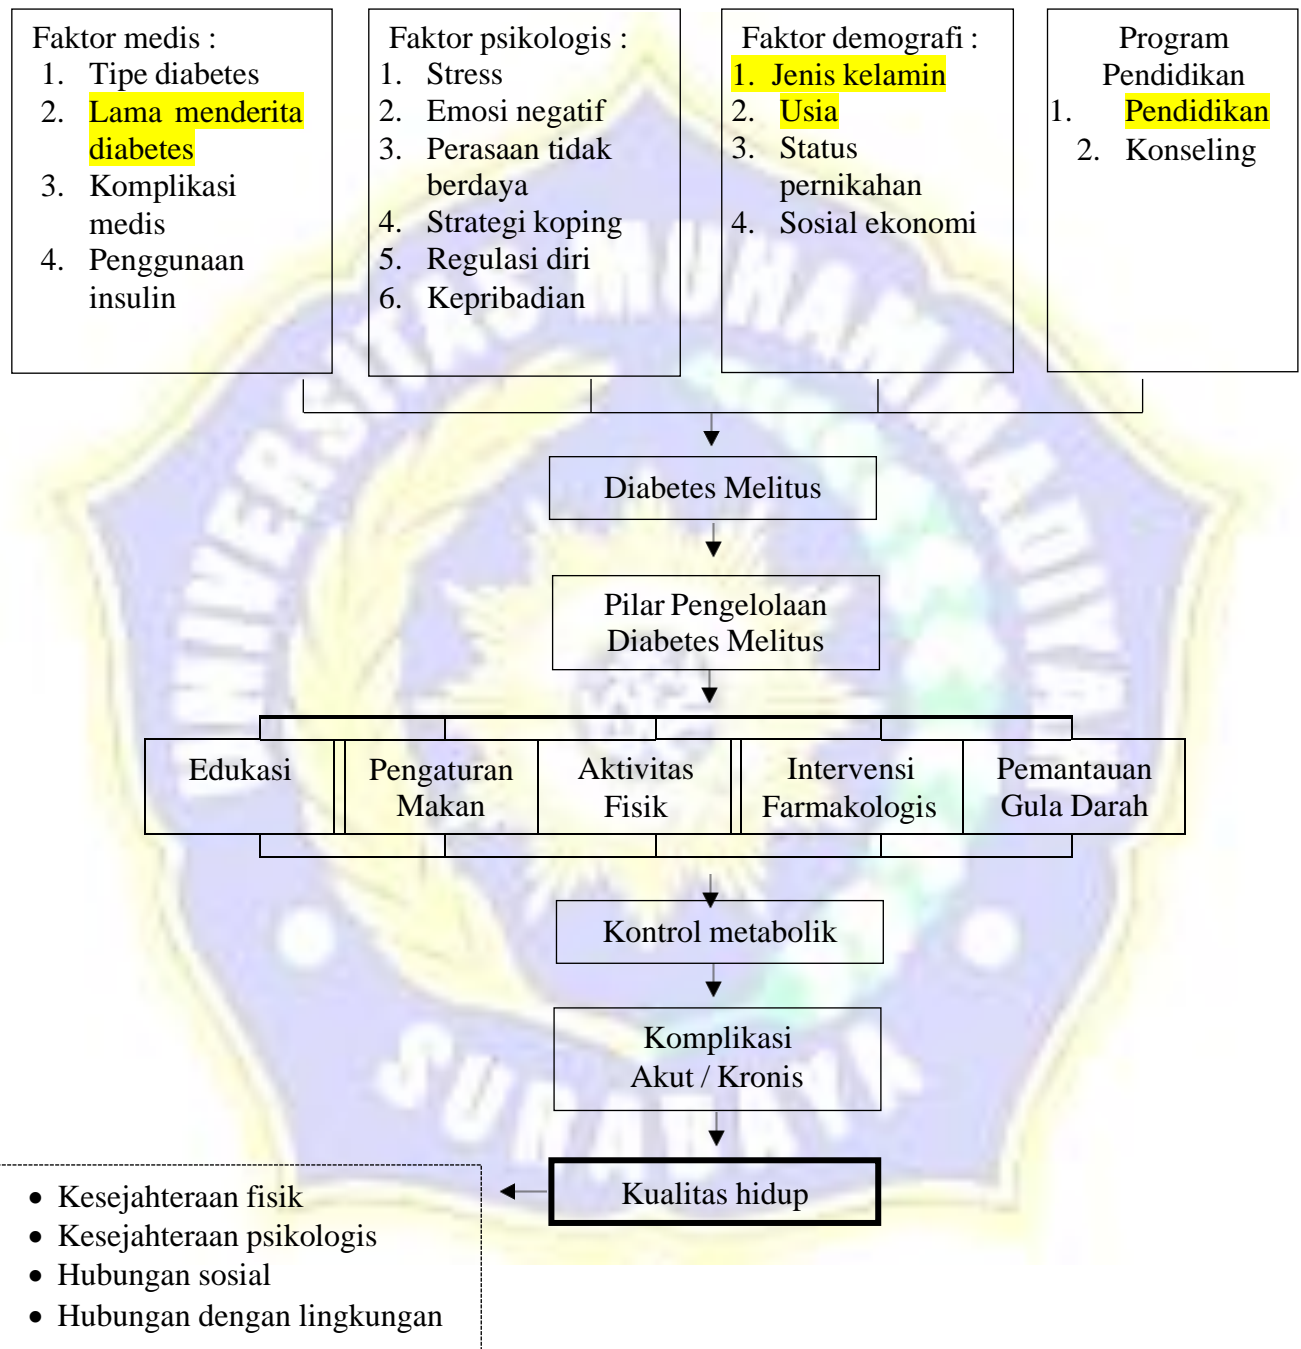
Faktor medis :
1. Tipe diabetes
2. Lama menderita diabetes
3. Komplikasi medis
4. Penggunaan insulin

Faktor psikologis :
1. Stress
2. Emosi negatif
3. Perasaan tidak berdaya
4. Strategi koping
5. Regulasi diri
6. Kepribadian

Faktor demografi :
1. Jenis kelamin
2. Usia
3. Status pernikahan
4. Sosial ekonomi

Program Pendidikan
1. Pendidikan
2. Konseling

Diabetes Melitus

Pilar Pengelolaan Diabetes Melitus

Edukasi

Pengaturan Makan

Aktivitas Fisik

Intervensi Farmakologis

Pemantauan Gula Darah

Kontrol metabolik

Komplikasi Akut / Kronis

Kualitas hidup

• Kesejahteraan fisik
• Kesejahteraan psikologis
• Hubungan sosial
• Hubungan dengan lingkungan